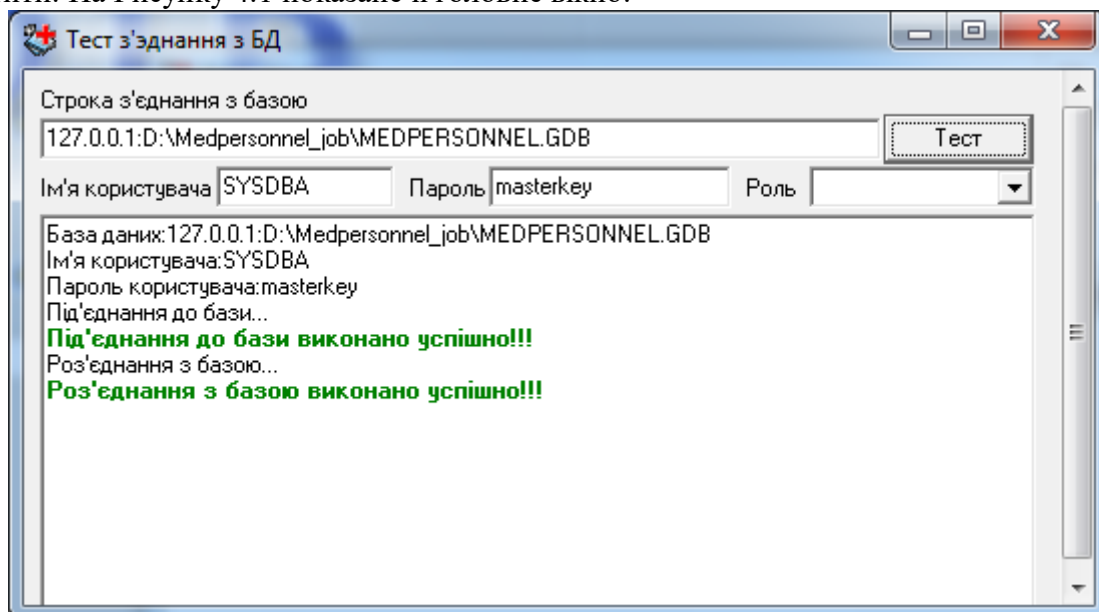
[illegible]. На Рисунку 4.1 показано її головне вікно.

Тест з'эднання з БД

Строка з'єднання з базою
127.0.0.1:D:\Medpersonnel_job\MEDPERSONNEL.GDB
Тест
Ім'я користувача SYSDBA
Пароль masterkey
Роль

База даних:127.0.0.1:D:\Medpersonnel_job\MEDPERSONNEL.GDB
Ім'я користувача:SYSDBA
Пароль користувача:masterkey
Під'єднання до бази...
Під'єднання до бази виконано успішно!!!
Роз'єднання з базою...
Роз'єднання з базою виконано успішно!!!